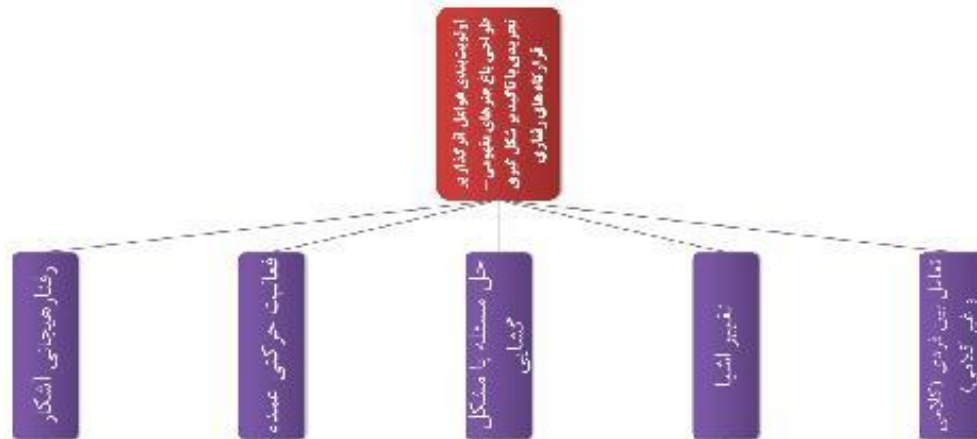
اولویت‌بندی عوامل اثرگذار بر طراحی باغ هنرهای مفهومی – تجریدی با تاکید بر شکل‌گیری قرارگاه‌های رفتاری

رفتار هیجانی آشکار

فعالیت حرکتی عمده

حل مسئله یا مشکل گشایی

تغییر اشیا

تعامل بین فردی (کلامی و غیر کلامی)